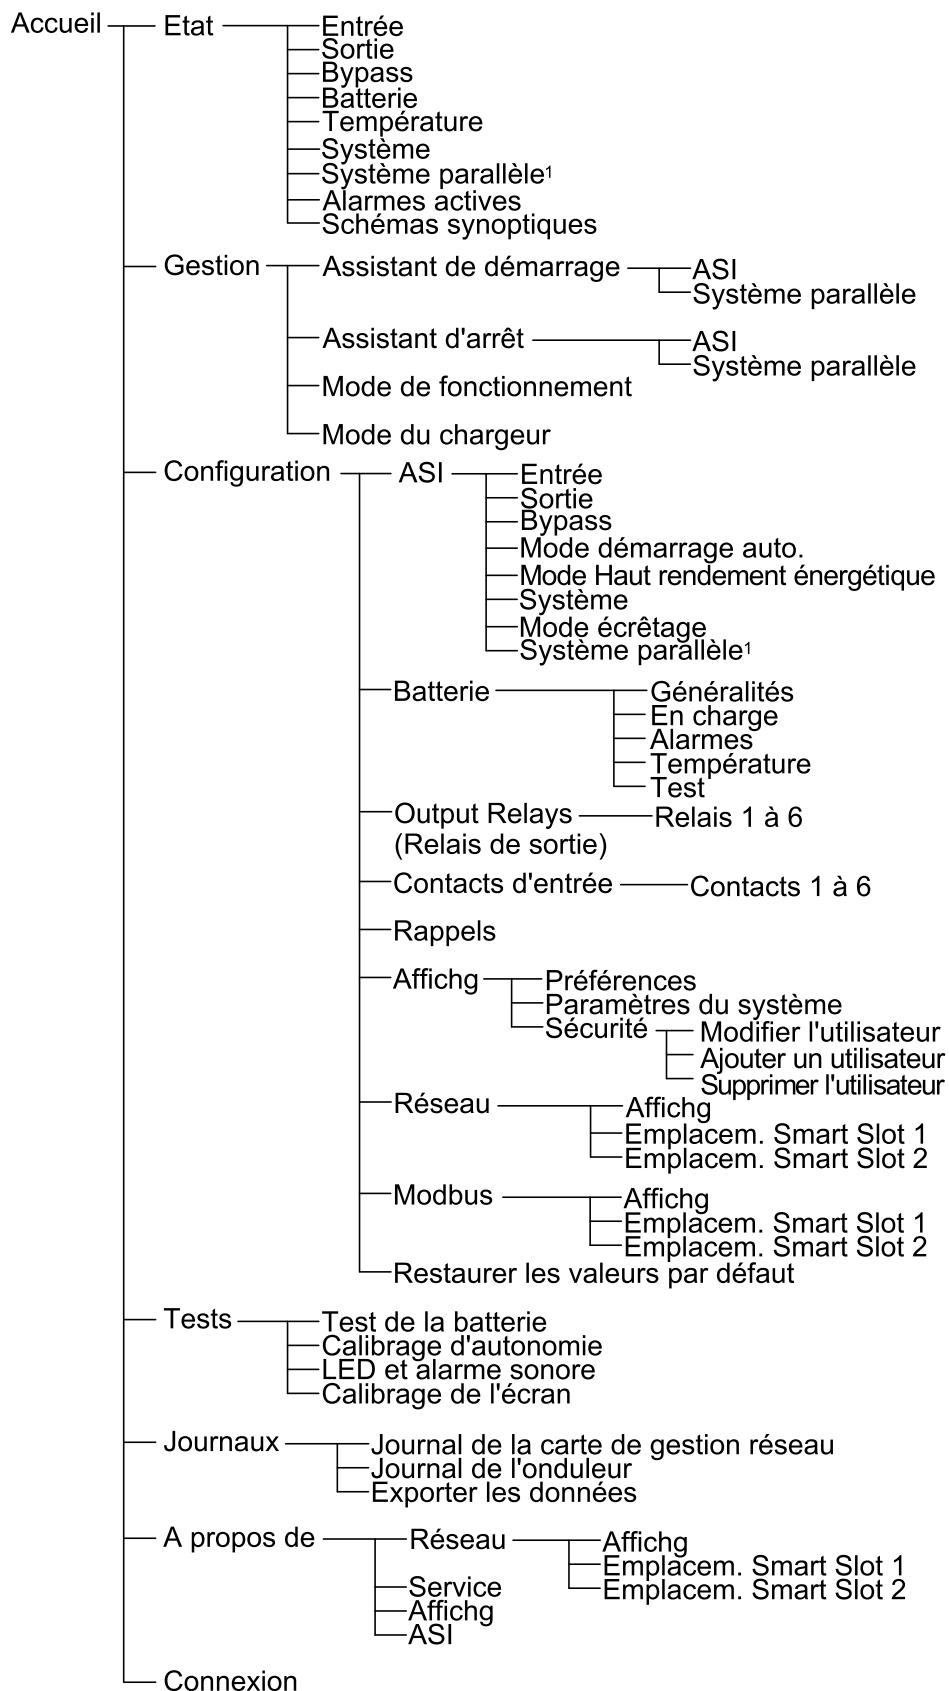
Accueil
Etat
Entrée
Sortie
Bypass
Batterie
Température
Système
Système parallèle$^1$
Alarmes actives
Schémas synoptiques
Gestion
Assistant de démarrage
ASI
Système parallèle
Assistant d'arrêt
ASI
Système parallèle
Mode de fonctionnement
Mode du chargeur
Configuration
ASI
Entrée
Sortie
Bypass
Mode démarrage auto.
Mode Haut rendement énergétique
Système
Mode écrêtage
Système parallèle$^1$
Batterie
Généralités
En charge
Alarmes
Température
Test
Output Relays (Relais de sortie)
Relais 1 à 6
Contacts d'entrée
Contacts 1 à 6
Rappels
Affichg
Préférences
Paramètres du système
Sécurité
Modifier l'utilisateur
Ajouter un utilisateur
Supprimer l'utilisateur
Réseau
Affichg
Emplacem. Smart Slot 1
Emplacem. Smart Slot 2
Modbus
Affichg
Emplacem. Smart Slot 1
Emplacem. Smart Slot 2
Restaurer les valeurs par défaut
Tests
Test de la batterie
Calibrage d'autonomie
LED et alarme sonore
Calibrage de l'écran
Journaux
Journal de la carte de gestion réseau
Journal de l'onduleur
Exporter les données
A propos de
Réseau
Affichg
Emplacem. Smart Slot 1
Emplacem. Smart Slot 2
Service
Affichg
ASI
Connexion